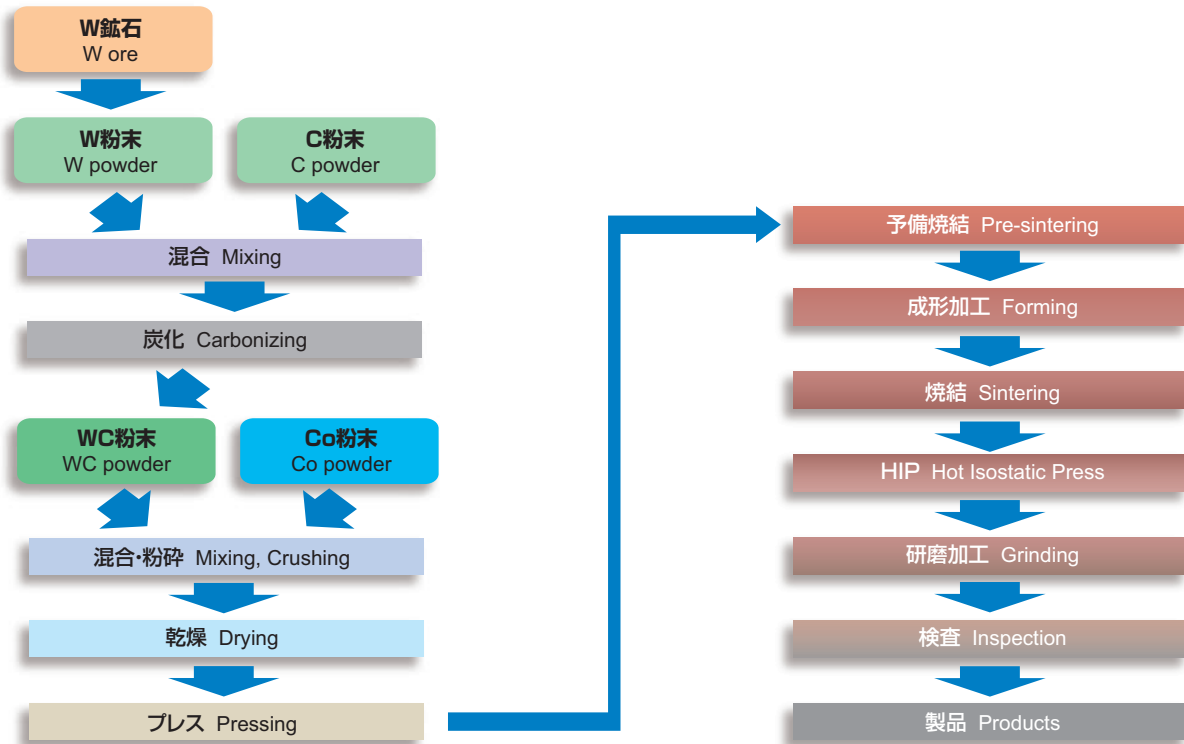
W鉱石
W ore

W粉末
W powder

C粉末
C powder

混合 Mixing

炭化 Carbonizing

WC粉末
WC powder

Co粉末
Co powder

混合･粉砕 Mixing, Crushing

乾燥 Drying

プレス Pressing

予備焼結 Pre-sintering

成形加工 Forming

焼結 Sintering

HIP Hot Isostatic Press

研磨加工 Grinding

検査 Inspection

製品 Products